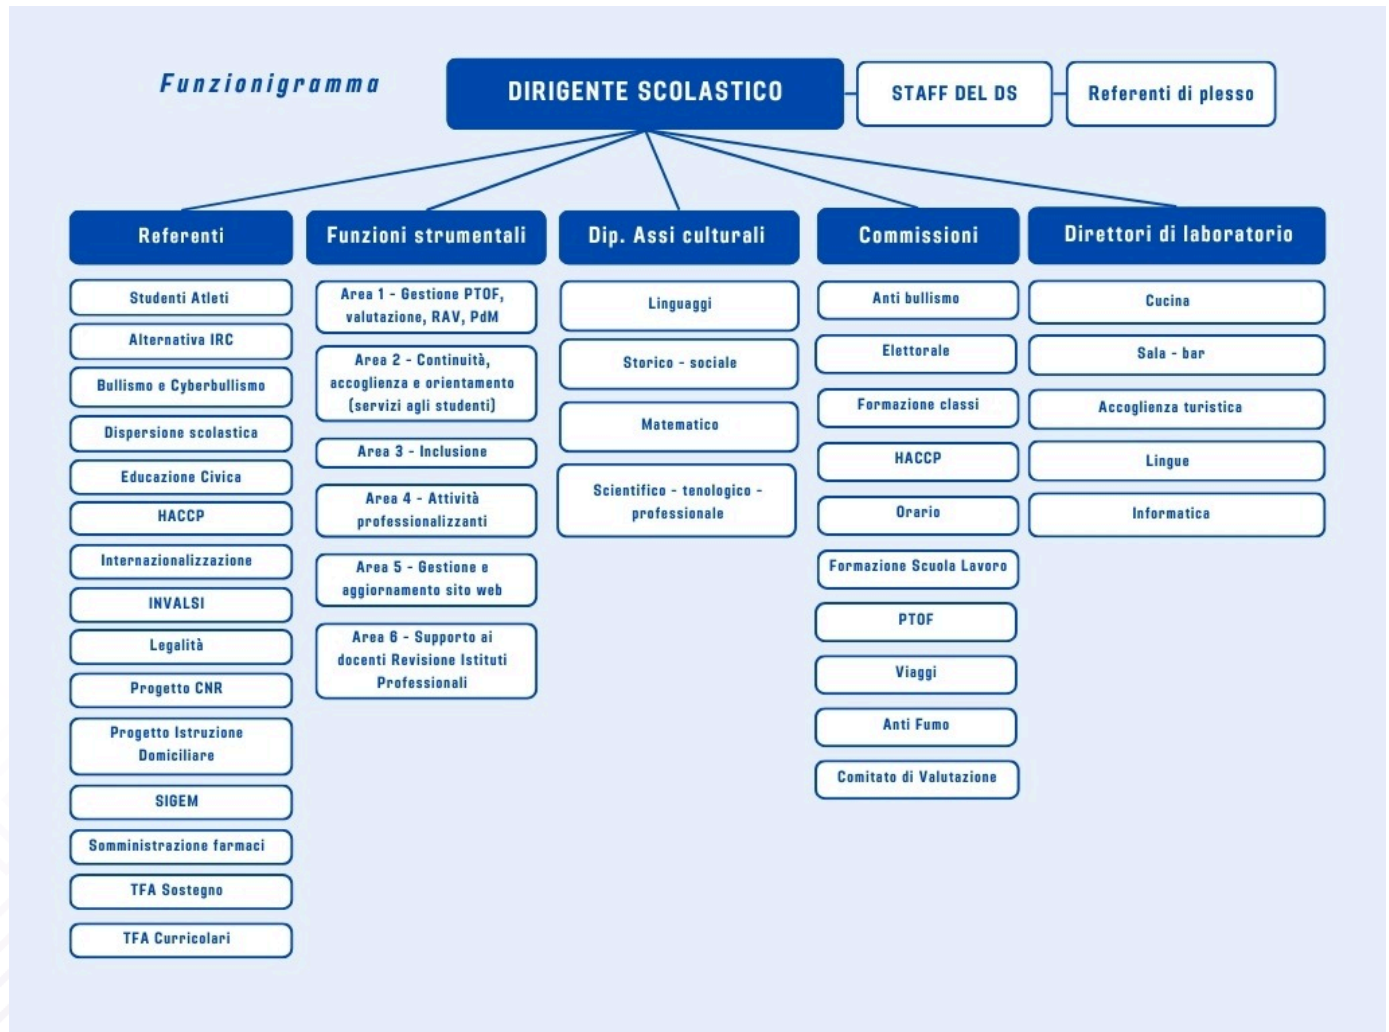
Funzionigramma

DIRIGENTE SCOLASTICO

STAFF DEL DS

Referenti di plesso

Referenti

Studenti Atleti

Alternativa IRC

Bullismo e Cyberbullismo

Dispersione scolastica

Educazione Civica

HACCP

Internazionalizzazione

INVALSI

Legalità

Progetto CNR

Progetto Istruzione Domiciliare

SIGEM

Somministrazione farmaci

TFA Sostegno

TFA Curricolari

Funzioni strumentali

Area 1 - Gestione PTOF, valutazione, RAV, PdM

Area 2 - Continuità, accoglienza e orientamento (servizi agli studenti)

Area 3 - Inclusione

Area 4 - Attività professionalizzanti

Area 5 - Gestione e aggiornamento sito web

Area 6 - Supporto ai docenti Revisione Istituti Professionali

Dip. Assi culturali

Linguaggi

Storico - sociale

Matematico

Scientifico - tenologico - professionale

Commissioni

Anti bullismo

Elettorale

Formazione classi

HACCP

Orario

Formazione Scuola Lavoro

PTOF

Viaggi

Anti Fumo

Comitato di Valutazione

Direttori di laboratorio

Cucina

Sala - bar

Accoglienza turistica

Lingue

Informatica